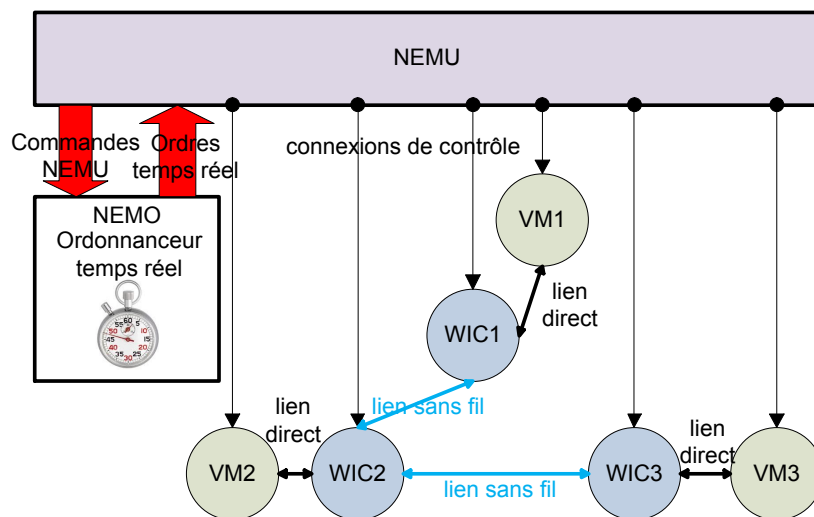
NEMU

Commandes NEMU

Ordres temps réel

connexions de contrôle

NEMO
Ordonnanceur
temps réel

55 60 5 50 10 45 15 40 20 35 30 25

VM1

lien direct

WIC1

lien sans fil

lien direct

VM2

WIC2

lien sans fil

WIC3

lien direct

VM3